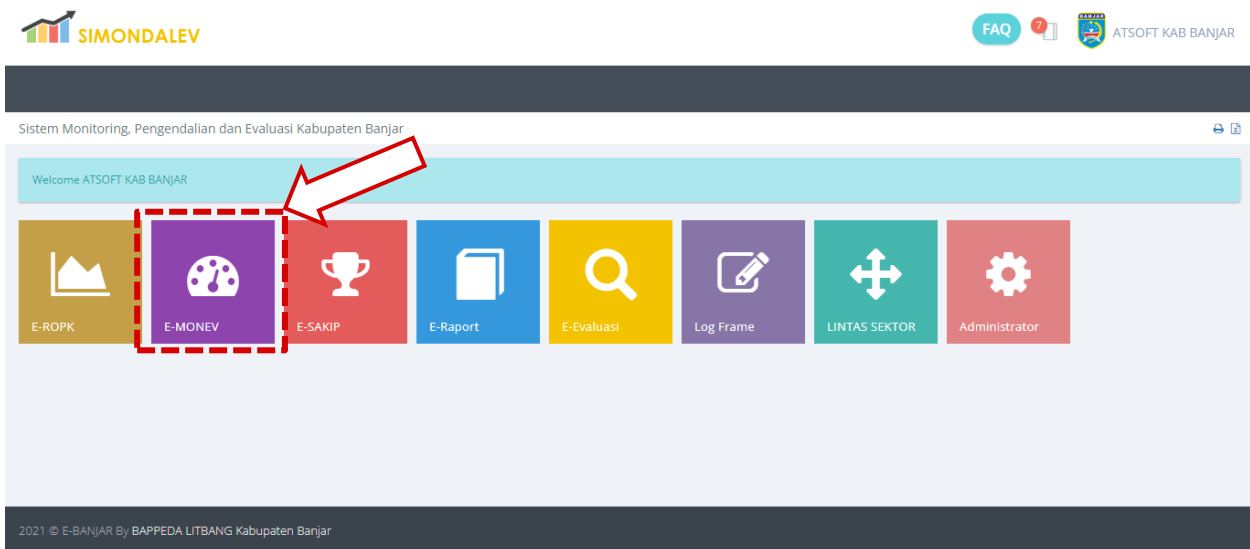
SIMONDALEV

FAQ 7 ATSOFT KAB BANJAR

Sistem Monitoring, Pengendalian dan Evaluasi Kabupaten Banjar

Welcome ATSOFT KAB BANJAR

E-ROPK

E-MONEV

E-SAKIP

E-Raport

E-Evaluasi

Log Frame

LINTAS SEKTOR

Administrator

2021 © E-BANJAR By BAPPEDA LITBANG Kabupaten Banjar